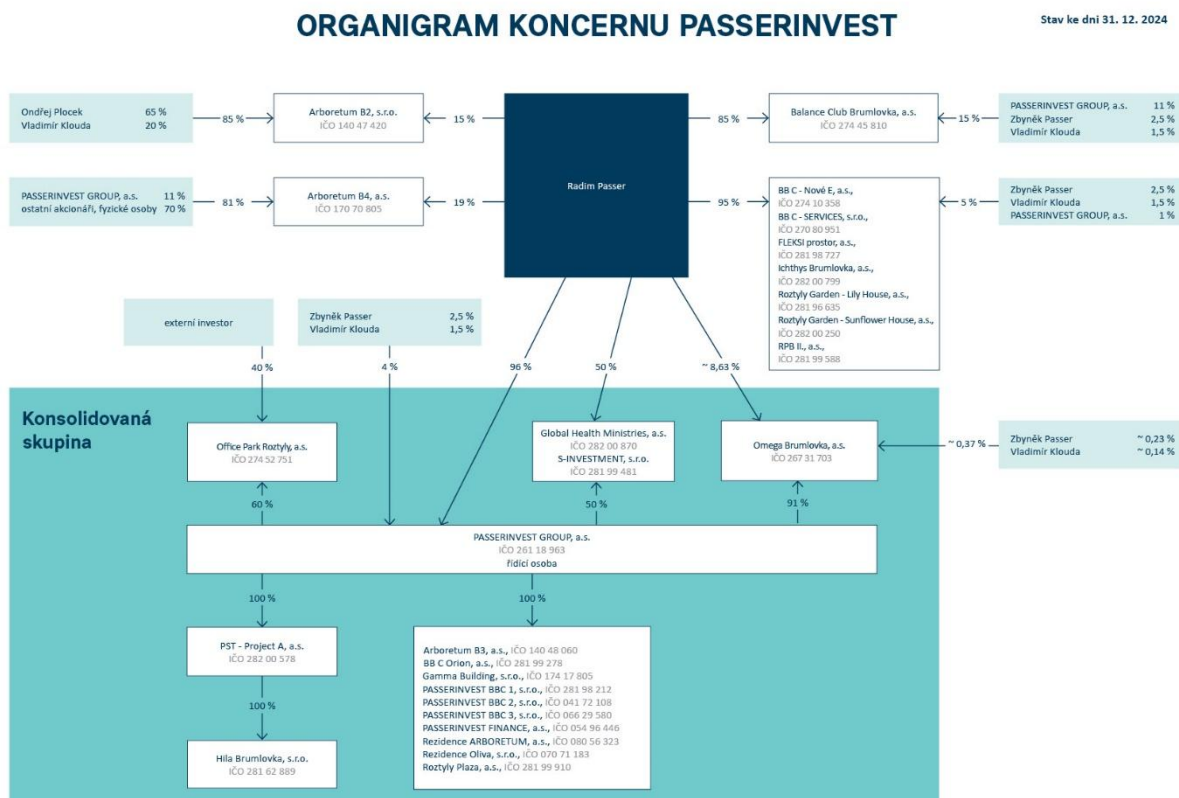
ORGANIGRAM KONCERNU PASSERINVEST

Stav ke dni 31. 12. 2024

Ondřej Plocek 65 %
Vladimír Klouda 20 %

85 %

Arboretum B2, s.r.o.
IČO 140 47 420

15 %

Radim Passer

85 %

Balance Club Brumlovka, a.s.
IČO 274 45 810

15 %

PASSERINVEST GROUP, a.s. 11 %
Zbyněk Passer 2,5 %
Vladimír Klouda 1,5 %

PASSERINVEST GROUP, a.s. 11 %
ostatní akcionáři, fyzické osoby 70 %

81 %

Arboretum B4, a.s.
IČO 170 70 805

19 %

95 %

BB C - Nové E, a.s.,
IČO 274 10 358
BB C - SERVICES, s.r.o.,
IČO 270 80 951
FLEKSI prostor, a.s.,
IČO 281 98 727
Ichthys Brumlovka, a.s.,
IČO 282 00 799
Roztyly Garden - Lily House, a.s.,
IČO 281 96 635
Roztyly Garden - Sunflower House, a.s.,
IČO 282 00 250
RPB II., a.s.,
IČO 281 99 588

5 %

Zbyněk Passer 2,5 %
Vladimír Klouda 1,5 %
PASSERINVEST GROUP, a.s. 1 %

externí investor

Zbyněk Passer 2,5 %
Vladimír Klouda 1,5 %

40 %

4 %

96 %

50 %

~ 8,63 %

Konsolidovaná skupina

Office Park Roztyly, a.s.
IČO 274 52 751

Global Health Ministries, a.s.
IČO 282 00 870
S-INVESTMENT, s.r.o.
IČO 281 99 481

Omega Brumlovka, a.s.
IČO 267 31 703

~ 0,37 %

Zbyněk Passer ~ 0,23 %
Vladimír Klouda ~ 0,14 %

60 %

50 %

91 %

PASSERINVEST GROUP, a.s.
IČO 261 18 963
řídící osoba

100 %

100 %

PST - Project A, a.s.
IČO 282 00 578

100 %

Hila Brumlovka, s.r.o.
IČO 281 62 889

Arboretum B3, a.s., IČO 140 48 060
BB C Orion, a.s., IČO 281 99 278
Gamma Building, s.r.o., IČO 174 17 805
PASSERINVEST BBC 1, s.r.o., IČO 281 98 212
PASSERINVEST BBC 2, s.r.o., IČO 041 72 108
PASSERINVEST BBC 3, s.r.o., IČO 066 29 580
PASSERINVEST FINANCE, a.s., IČO 054 96 446
Rezidence ARBORETUM, a.s., IČO 080 56 323
Rezidence Oliva, s.r.o., IČO 070 71 183
Roztyly Plaza, a.s., IČO 281 99 910